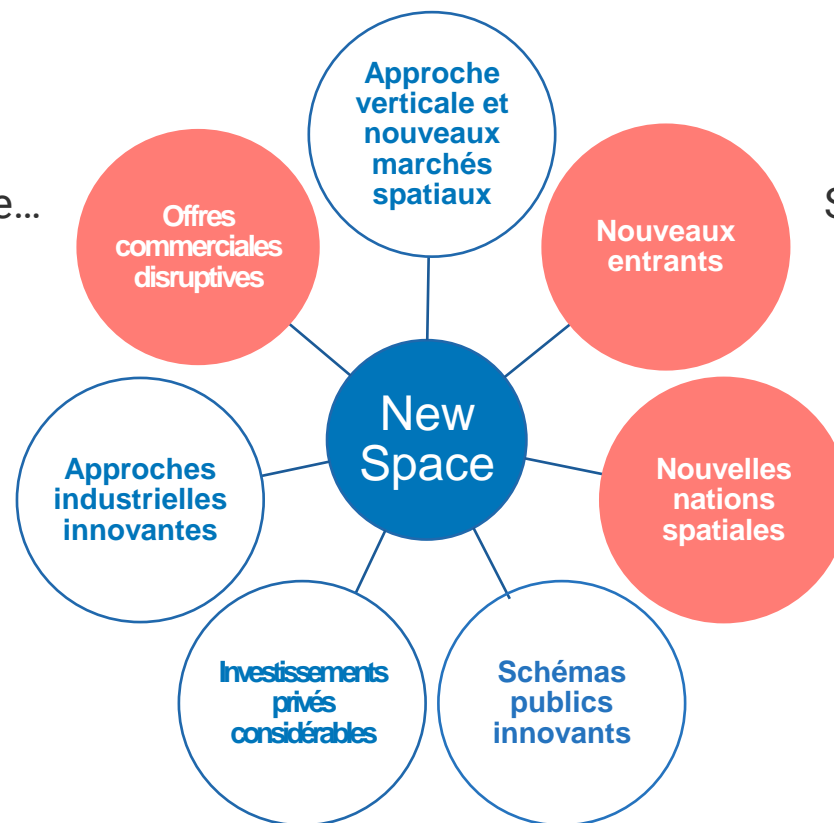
e...

S

Approche verticale et nouveaux marchés spatiaux

Offres commerciales disruptives

Nouveaux entrants

New Space

Approches industrielles innovantes

Nouvelles nations spatiales

Investissements privés considérables

Schémas publics innovants